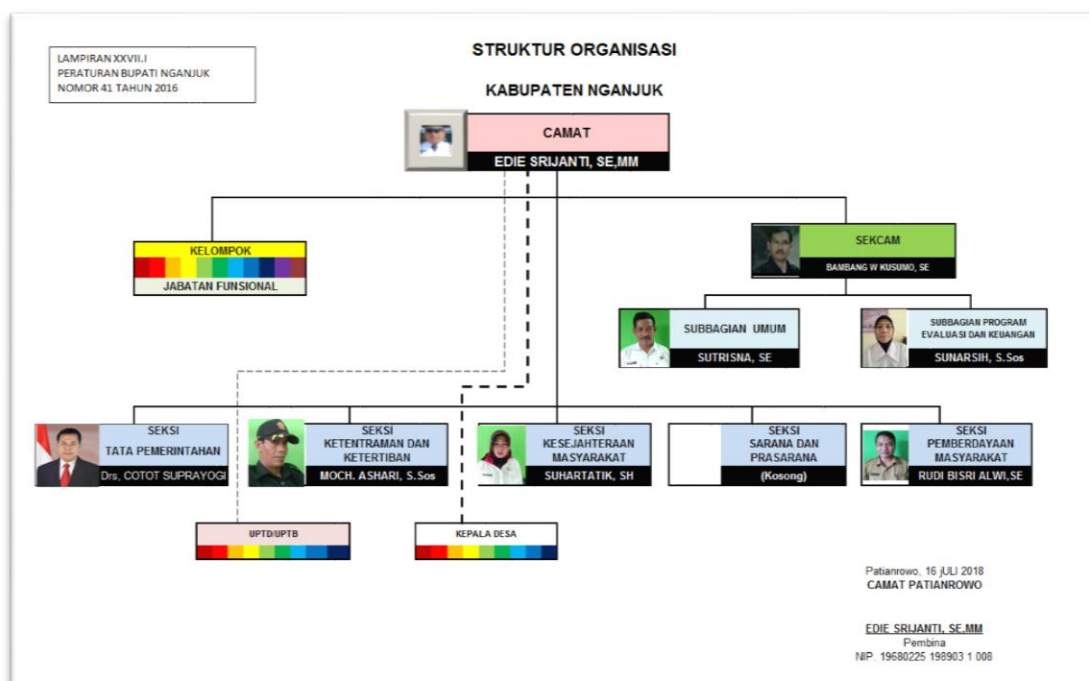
LAMPIRAN XXVII.I
PERATURAN BUPATI NGANJUK
NOMOR 41 TAHUN 2016

STRUKTUR ORGANISASI

KABUPATEN NGANJUK

CAMAT
EDIE SRIJANTI, SE,MM

KELOMPOK
JABATAN FUNSIONAL

SEKCAM
BAMBANG W KUSUMO, SE

SUBBAGIAN UMUM
SUTRISNA, SE

SUBBAGIAN PROGRAM EVALUASI DAN KEUANGAN
SUNARSIH, S.Sos

SEKSI TATA PEMERINTAHAN
Drs, COTOT SUPRAYOGI

SEKSI KETENTRAMAN DAN KETERTIBAN
MOCH. ASHARI, S.Sos

SEKSI KESEJAHTERAAN MASYARAKAT
SUHARTATIK, SH

SEKSI SARANA DAN PRASARANA
(Kosong)

SEKSI PEMBERDAYAAN MASYARAKAT
RUDI BISRI ALWI,SE

UPTD/UPTB

KEPALA DESA

Patianrowo, 16 JULI 2018
CAMAT PATIANROWO

EDIE SRIJANTI, SE.MM
Pembina
NIP. 19680225 198903 1 008